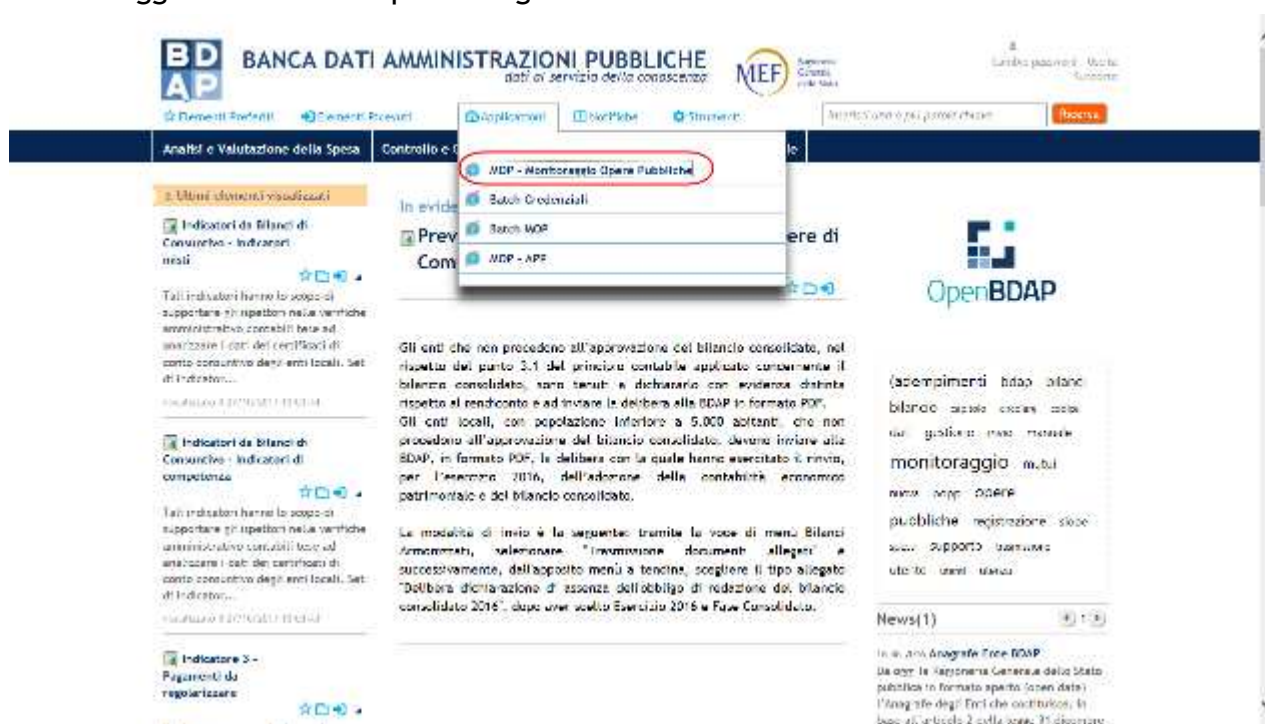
BD
AP
BANCA DATI AMMINISTRAZIONI PUBBLICHE
dati al servizio della conoscenza

MEF Ragioneria Generale dello Stato

Cambio password · Uscita Supporto

Elementi Preferiti · Elementi Recenti · Applicazioni · Notifiche · Strumenti

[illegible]

Ricerca

Analisi e Valutazione della Spesa · Controllo e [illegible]

MOP - Monitoraggio Opere Pubbliche
Batch Credenziali
Batch MOP
MOP - APF

Ultimi elementi visualizzati

Indicatori di Bilanci di Consuntivo - Indicatori misti

Tali indicatori hanno lo scopo di supportare gli ispettori nelle verifiche amministrativo contabili teso ad analizzare i dati dei certificati di conto consuntivo degli enti locali. Set di indicatori...

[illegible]

Indicatori da Bilanci di Consuntivo - Indicatori di competenza

Tali indicatori hanno lo scopo di supportare gli ispettori nelle verifiche amministrativo contabili teso ad analizzare i dati dei certificati di conto consuntivo degli enti locali. Set di indicatori...

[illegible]

Indicatore 3 - Pagamenti da regolarizzare

In evide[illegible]

Prev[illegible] ere di Com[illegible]

Gli enti che non procedono all'approvazione del bilancio consolidato, nel rispetto del punto 3.1 del principio contabile applicato concernente il bilancio consolidato, sono tenuti a dichiararlo con evidenza distinta rispetto al rendiconto e ad inviare la delibera alla BDAP in formato PDF.
Gli enti locali, con popolazione inferiore a 5.000 abitanti, che non procedono all'approvazione del bilancio consolidato, devono inviare alla BDAP, in formato PDF, la delibera con la quale hanno esercitato il rinvio, per l'esercizio 2016, dell'adozione della contabilità economico patrimoniale e del bilancio consolidato.

La modalità di invio è la seguente: tramite la voce di menù Bilanci Armonizzati, selezionare "Trasmissione documenti allegati" e successivamente, dall'apposito menù a tendina, scegliere il tipo allegato "Delibera dichiarazione d' assenza dell'obbligo di redazione del bilancio consolidato 2016", dopo aver scelto Esercizio 2016 e Fase Consolidato.

OpenBDAP

adempimenti bdap bilanci bilancio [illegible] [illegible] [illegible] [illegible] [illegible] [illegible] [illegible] monitoraggio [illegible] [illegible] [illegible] opere pubbliche registrazione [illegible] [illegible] supporto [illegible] utente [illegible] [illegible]

News(1)

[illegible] Anagrafe Enti BDAP
Da oggi la Ragioneria Generale dello Stato pubblica in formato aperto (open data) l'Anagrafe degli Enti che costituisce, in base all'articolo 2 della legge 31 dicembre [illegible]